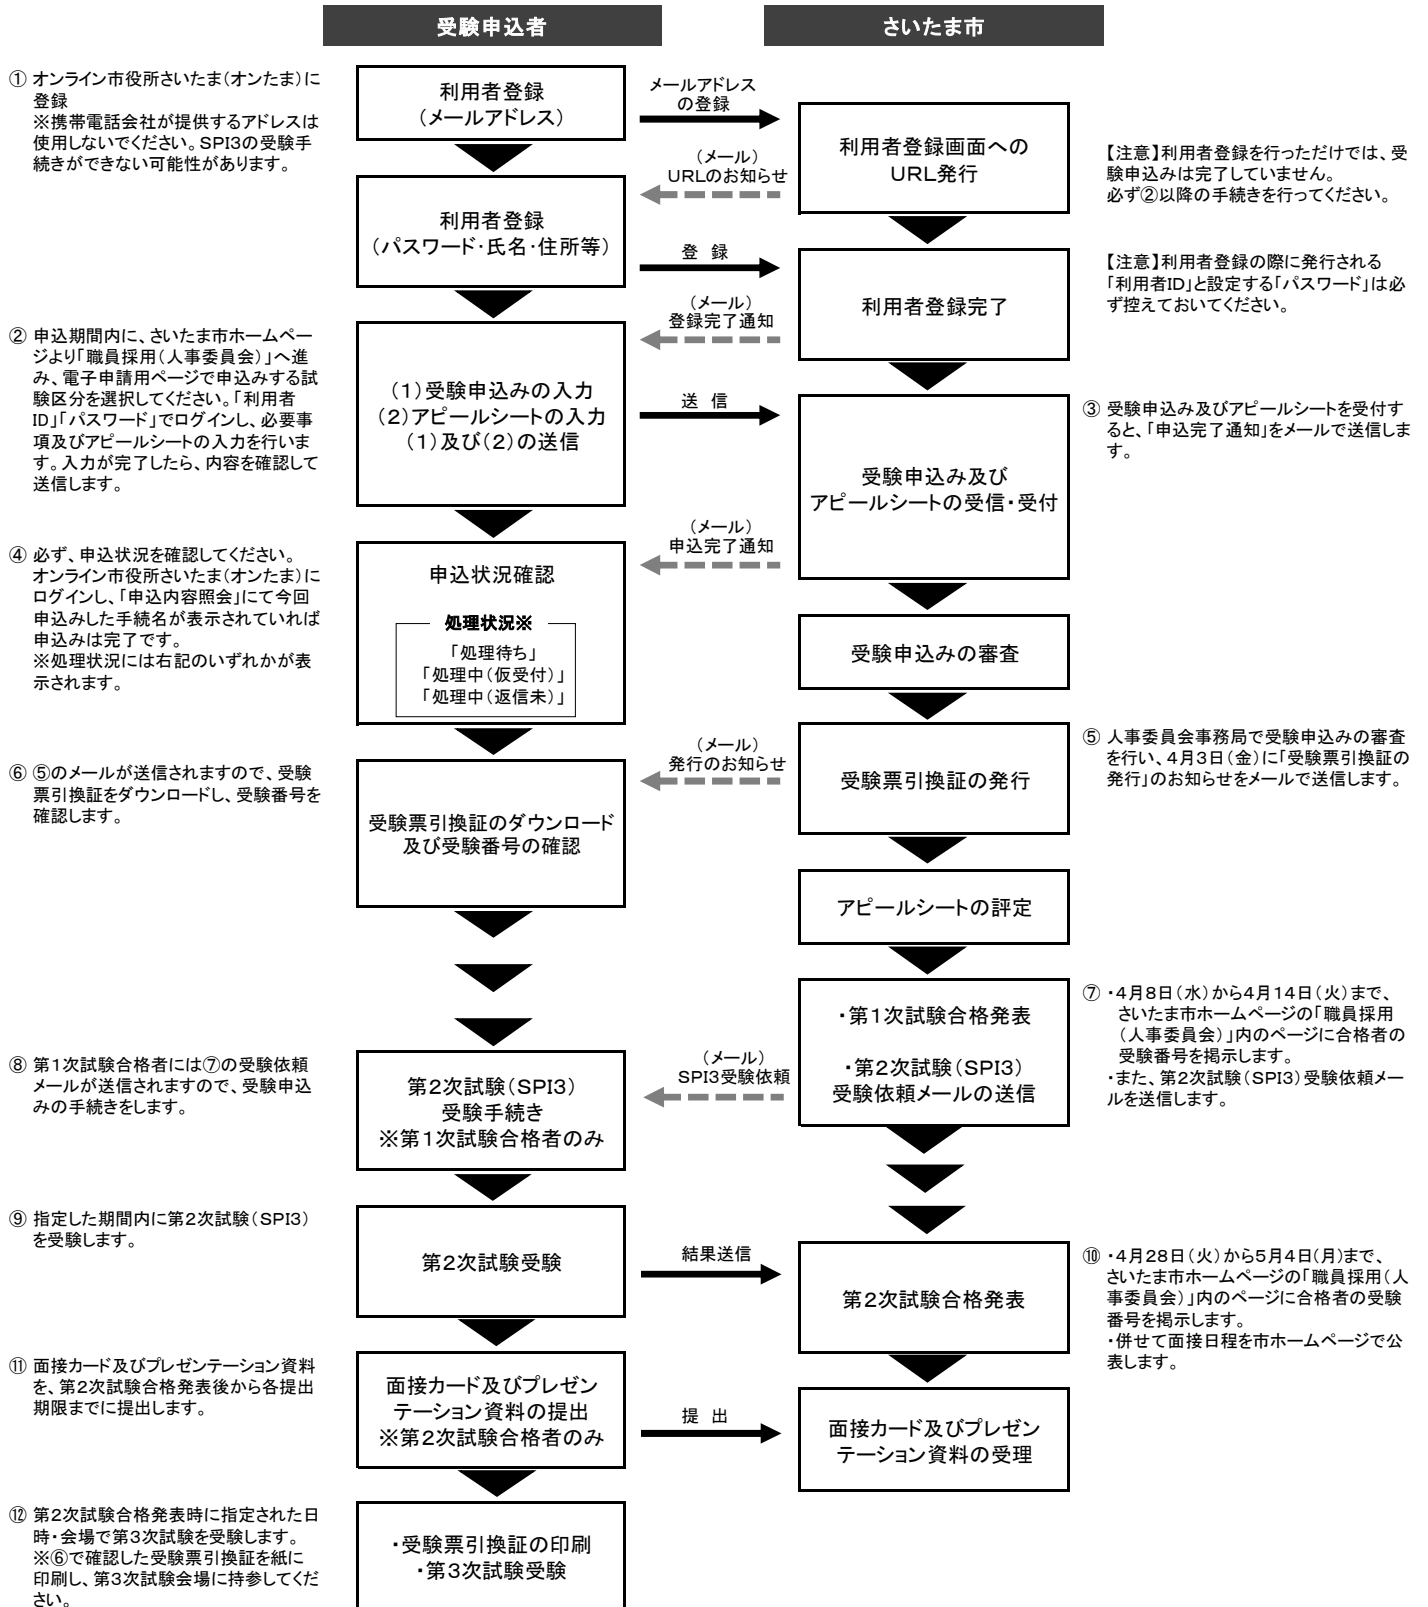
受験申込者

さいたま市

① オンライン市役所さいたま(オンたま)に登録
※携帯電話会社が提供するアドレスは使用しないでください。SPI3の受験手続きができない可能性があります。

利用者登録
(メールアドレス)

メールアドレスの登録

利用者登録画面への
URL発行

(メール)
URLのお知らせ

【注意】利用者登録を行っただけでは、受験申込みは完了していません。
必ず②以降の手続きを行ってください。

利用者登録
(パスワード・氏名・住所等)

登 録

利用者登録完了

【注意】利用者登録の際に発行される「利用者ID」と設定する「パスワード」は必ず控えておいてください。

(メール)
登録完了通知

② 申込期間内に、さいたま市ホームページより「職員採用(人事委員会)」へ進み、電子申請用ページで申込みする試験区分を選択してください。「利用者ID」「パスワード」でログインし、必要事項及びアピールシートの入力を行います。入力が完了したら、内容を確認して送信します。

(1)受験申込みの入力
(2)アピールシートの入力
(1)及び(2)の送信

送 信

③ 受験申込み及びアピールシートを受付すると、「申込完了通知」をメールで送信します。

受験申込み及び
アピールシートの受信・受付

(メール)
申込完了通知

④ 必ず、申込状況を確認してください。
オンライン市役所さいたま(オンたま)にログインし、「申込内容照会」にて今回申込みした手続名が表示されていれば申込みは完了です。
※処理状況には右記のいずれかが表示されます。

申込状況確認

処理状況※
「処理待ち」
「処理中(仮受付)」
「処理中(返信未)」

受験申込みの審査

(メール)
発行のお知らせ

⑥ ⑤のメールが送信されますので、受験票引換証をダウンロードし、受験番号を確認します。

受験票引換証の発行

⑤ 人事委員会事務局で受験申込みの審査を行い、4月3日(金)に「受験票引換証の発行」のお知らせをメールで送信します。

受験票引換証のダウンロード
及び受験番号の確認

アピールシートの評定

・第1次試験合格発表

・第2次試験(SPI3)
受験依頼メールの送信

⑦ ・4月8日(水)から4月14日(火)まで、さいたま市ホームページの「職員採用(人事委員会)」内のページに合格者の受験番号を掲示します。
・また、第2次試験(SPI3)受験依頼メールを送信します。

⑧ 第1次試験合格者には⑦の受験依頼メールが送信されますので、受験申込みの手続きをします。

第2次試験(SPI3)
受験手続き
※第1次試験合格者のみ

(メール)
SPI3受験依頼

⑨ 指定した期間内に第2次試験(SPI3)を受験します。

第2次試験受験

結果送信

第2次試験合格発表

⑩ ・4月28日(火)から5月4日(月)まで、さいたま市ホームページの「職員採用(人事委員会)」内のページに合格者の受験番号を掲示します。
・併せて面接日程を市ホームページで公表します。

⑪ 面接カード及びプレゼンテーション資料を、第2次試験合格発表後から各提出期限までに提出します。

面接カード及びプレゼンテーション資料の提出
※第2次試験合格者のみ

提 出

面接カード及びプレゼンテーション資料の受理

⑫ 第2次試験合格発表時に指定された日時・会場で第3次試験を受験します。
※⑥で確認した受験票引換証を紙に印刷し、第3次試験会場に持参してください。

・受験票引換証の印刷
・第3次試験受験